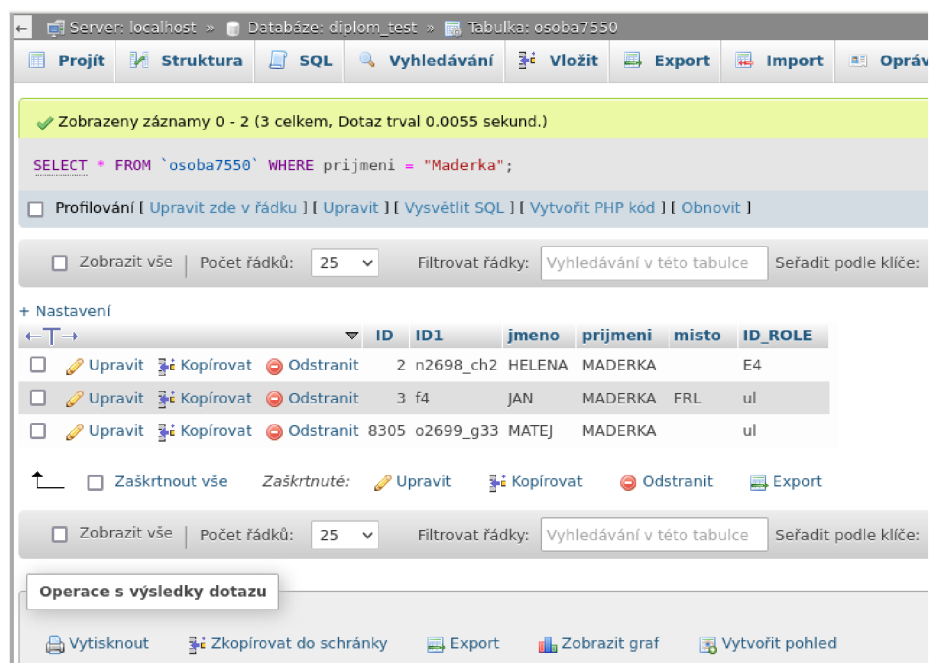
← Server: localhost » Databáze: diplom_test » Tabulka: osoba7550

Projít | Struktura | SQL | Vyhledávání | Vložit | Export | Import | Opráv

✓ Zobrazeny záznamy 0 - 2 (3 celkem, Dotaz trval 0.0055 sekund.)

SELECT * FROM `osoba7550` WHERE prijmeni = "Maderka";

Profilování [ Upravit zde v řádku ] [ Upravit ] [ Vysvětlit SQL ] [ Vytvořit PHP kód ] [ Obnovit ]

Zobrazit vše | Počet řádků: 25 | Filtrovat řádky: Vyhledávání v této tabulce | Seřadit podle klíče:

+ Nastavení

| ←T→ | | | | ID | ID1 | jmeno | prijmeni | misto | ID_ROLE |
|---|---|---|---|---|---|---|---|---|---|
| ☐ | Upravit | Kopírovat | Odstranit | 2 | n2698_ch2 | HELENA | MADERKA | | E4 |
| ☐ | Upravit | Kopírovat | Odstranit | 3 | f4 | JAN | MADERKA | FRL | ul |
| ☐ | Upravit | Kopírovat | Odstranit | 8305 | o2699_g33 | MATEJ | MADERKA | | ul |

Zaškrtnout vše | Zaškrtnuté: Upravit | Kopírovat | Odstranit | Export

Zobrazit vše | Počet řádků: 25 | Filtrovat řádky: Vyhledávání v této tabulce | Seřadit podle klíče:

Operace s výsledky dotazu

Vytisknout | Zkopírovat do schránky | Export | Zobrazit graf | Vytvořit pohled